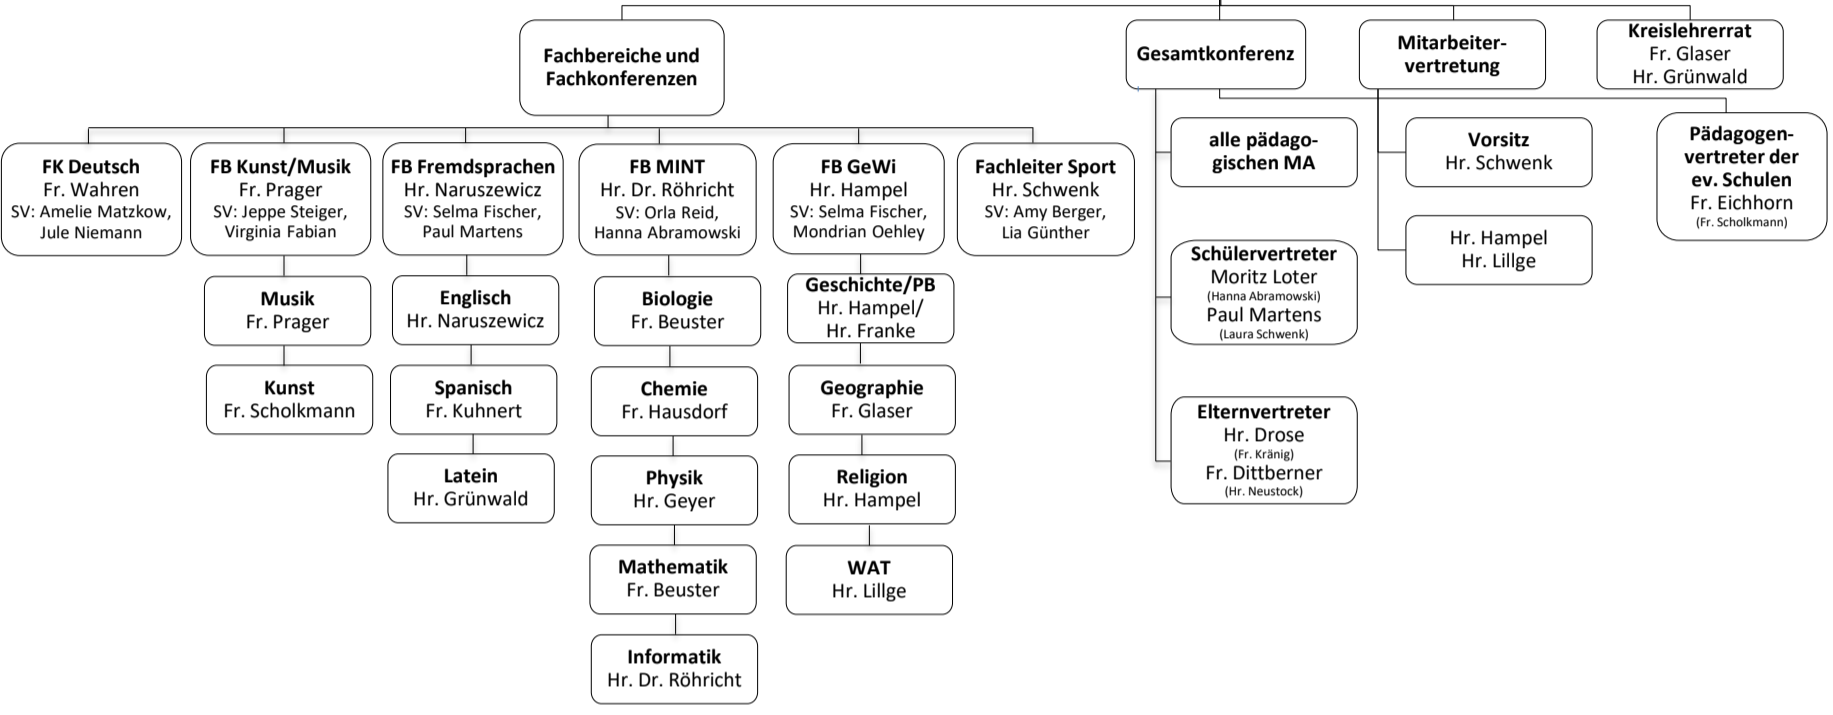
Fachbereiche und Fachkonferenzen

Gesamtkonferenz

Mitarbeitervertretung

Kreislehrerrat
Fr. Glaser
Hr. Grünwald

FK Deutsch
Fr. Wahren
SV: Amelie Matzkow, Jule Niemann

FB Kunst/Musik
Fr. Prager
SV: Jeppe Steiger, Virginia Fabian

Musik
Fr. Prager

Kunst
Fr. Scholkmann

FB Fremdsprachen
Hr. Naruszewicz
SV: Selma Fischer, Paul Martens

Englisch
Hr. Naruszewicz

Spanisch
Fr. Kuhnert

Latein
Hr. Grünwald

FB MINT
Hr. Dr. Röhricht
SV: Orla Reid, Hanna Abramowski

Biologie
Fr. Beuster

Chemie
Fr. Hausdorf

Physik
Hr. Geyer

Mathematik
Fr. Beuster

Informatik
Hr. Dr. Röhricht

FB GeWi
Hr. Hampel
SV: Selma Fischer, Mondrian Oehley

Geschichte/PB
Hr. Hampel/
Hr. Franke

Geographie
Fr. Glaser

Religion
Hr. Hampel

WAT
Hr. Lillge

Fachleiter Sport
Hr. Schwenk
SV: Amy Berger, Lia Günther

alle pädagogischen MA

Schülervertreter
Moritz Loter
(Hanna Abramowski)
Paul Martens
(Laura Schwenk)

Elternvertreter
Hr. Drose
(Fr. Kränig)
Fr. Dittberner
(Hr. Neustock)

Vorsitz
Hr. Schwenk

Hr. Hampel
Hr. Lillge

Pädagogenvertreter der ev. Schulen
Fr. Eichhorn
(Fr. Scholkmann)